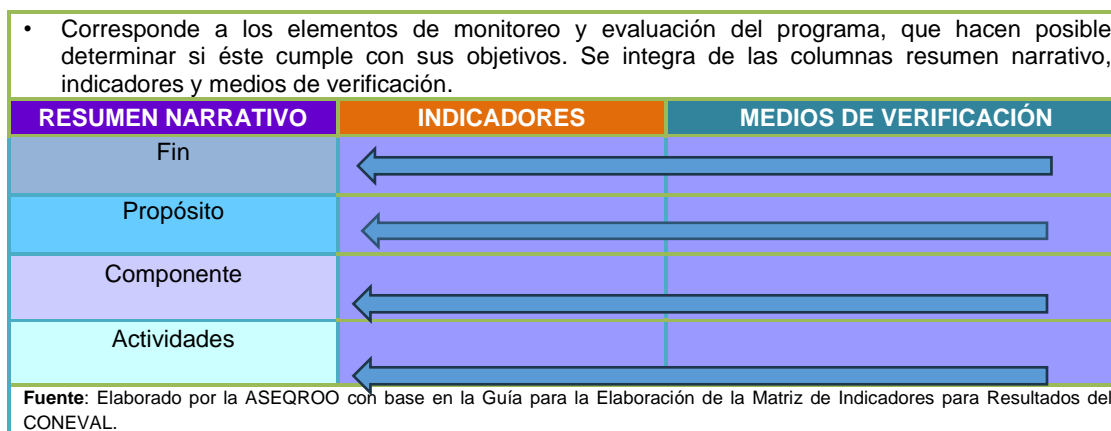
• Corresponde a los elementos de monitoreo y evaluación del programa, que hacen posible determinar si éste cumple con sus objetivos. Se integra de las columnas resumen narrativo, indicadores y medios de verificación.

| RESUMEN NARRATIVO | INDICADORES | MEDIOS DE VERIFICACIÓN |
|---|---|---|
| Fin | | |
| Propósito | | |
| Componente | | |
| Actividades | | |

**Fuente**: Elaborado por la ASEQROO con base en la Guía para la Elaboración de la Matriz de Indicadores para Resultados del CONEVAL.